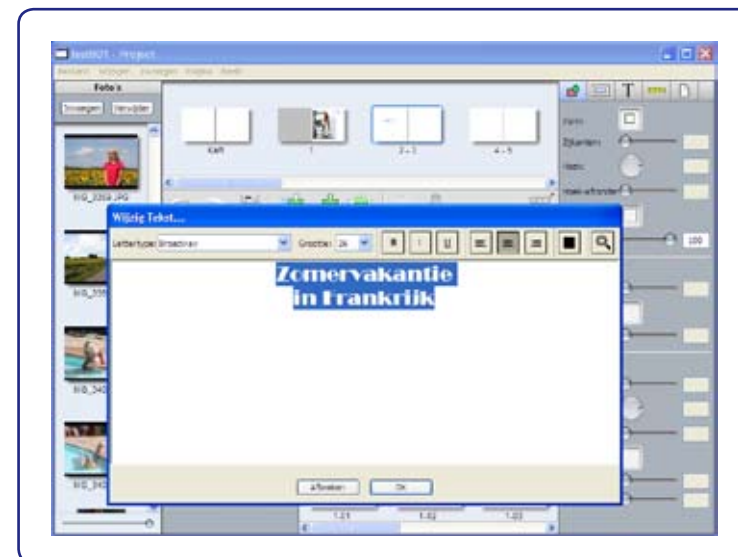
boekNOT - Project

Bestand Wijzigen Toevoegen Weergave Beeld

Foto's

Toevoegen Verwijder

IMG_2268.JPG

IMG_555

IMG_342

IMG_343

Kaft

1

2 - 3

4 - 5

Wijzig Tekst...

Lettertype: Broadway

Grootte: 26

B I U

Zomervakantie
in Frankrijk

Afbreken

Ok

Vorm

Zijkanten

Hoek

Hoek-afronden

100

1.21

1.02

1.03